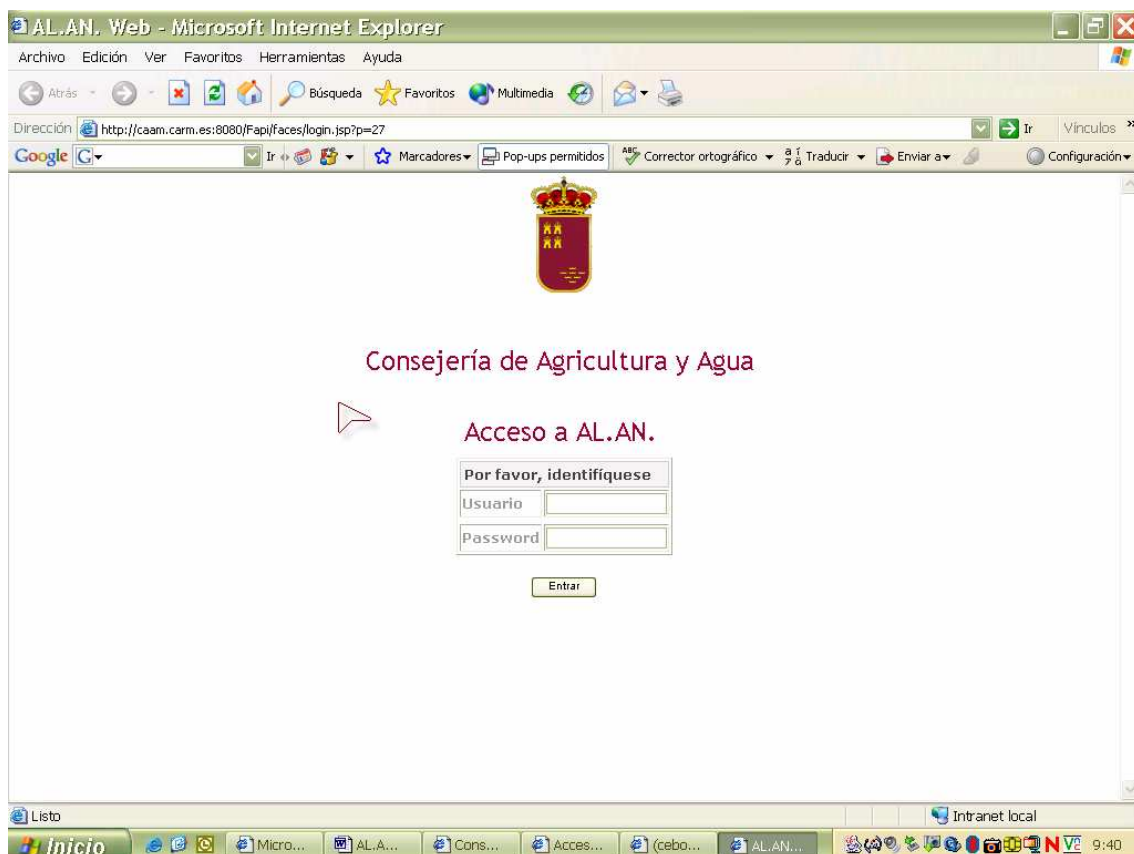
AL.AN. Web - Microsoft Internet Explorer

Archivo Edición Ver Favoritos Herramientas Ayuda

Atrás Búsqueda Favoritos Multimedia

Dirección http://caam.carm.es:8080/Fapi/faces/login.jsp?p=27 Ir Vínculos

Google G Ir Marcadores Pop-ups permitidos Corrector ortográfico Traducir Enviar a Configuración

Consejería de Agricultura y Agua

Acceso a AL.AN.

| Por favor, identifíquese | |
|---|---|
| Usuario | |
| Password | |

Entrar

Listo Intranet local

Inicio Micro... AL.A... Cons... Acces... (cebo... AL.AN... 9:40